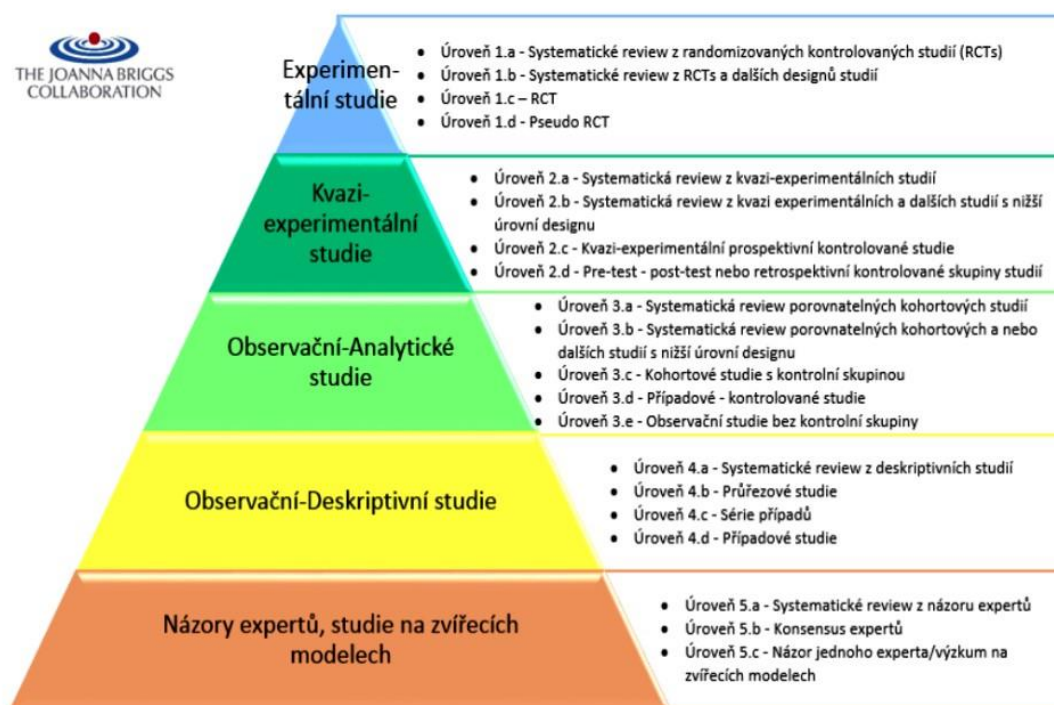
THE JOANNA BRIGGS COLLABORATION

Experimentální studie

- Úroveň 1.a - Systematické review z randomizovaných kontrolovaných studií (RCTs)
- Úroveň 1.b - Systematické review z RCTs a dalších designů studií
- Úroveň 1.c – RCT
- Úroveň 1.d - Pseudo RCT

Kvazi-experimentální studie

- Úroveň 2.a - Systematická review z kvazi-experimentálních studií
- Úroveň 2.b - Systematická review z kvazi experimentálních a dalších studií s nižší úrovní designu
- Úroveň 2.c - Kvazi-experimentální prospektivní kontrolované studie
- Úroveň 2.d - Pre-test - post-test nebo retrospektivní kontrolované skupiny studií

Observační-Analytické studie

- Úroveň 3.a - Systematická review porovnatelných kohortových studií
- Úroveň 3.b - Systematická review porovnatelných kohortových a nebo dalších studií s nižší úrovní designu
- Úroveň 3.c - Kohortové studie s kontrolní skupinou
- Úroveň 3.d - Případové - kontrolované studie
- Úroveň 3.e - Observační studie bez kontrolní skupiny

Observační-Deskriptivní studie

- Úroveň 4.a - Systematické review z deskriptivních studií
- Úroveň 4.b - Průřezové studie
- Úroveň 4.c - Série případů
- Úroveň 4.d - Případové studie

Názory expertů, studie na zvířecích modelech

- Úroveň 5.a - Systematické review z názoru expertů
- Úroveň 5.b - Konsensus expertů
- Úroveň 5.c - Názor jednoho experta/výzkum na zvířecích modelech